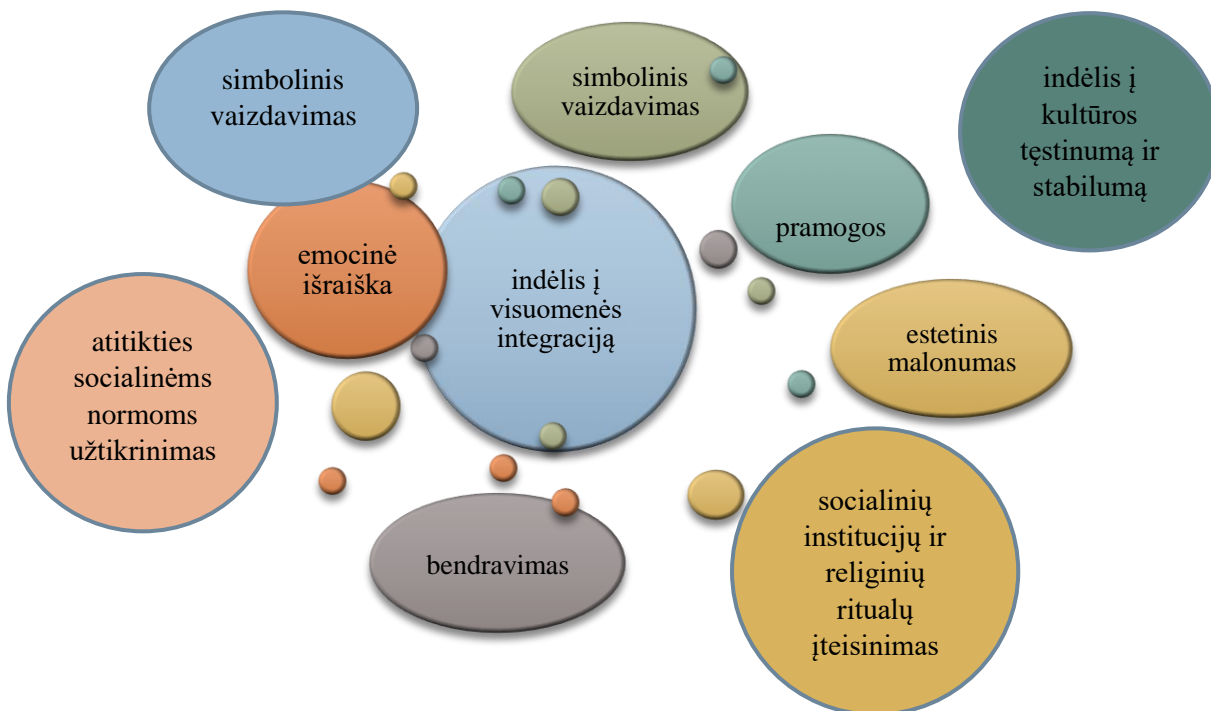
simbolinis vaizdavimas

simbolinis vaizdavimas

indėlis į kultūros tęstinumą ir stabilumą

emocinė išraiška

indėlis į visuomenės integraciją

pramogos

atitikties socialinėms normoms užtikrinimas

estetinis malonumas

bendravimas

socialinių institucijų ir religinių ritualų įteisinimas